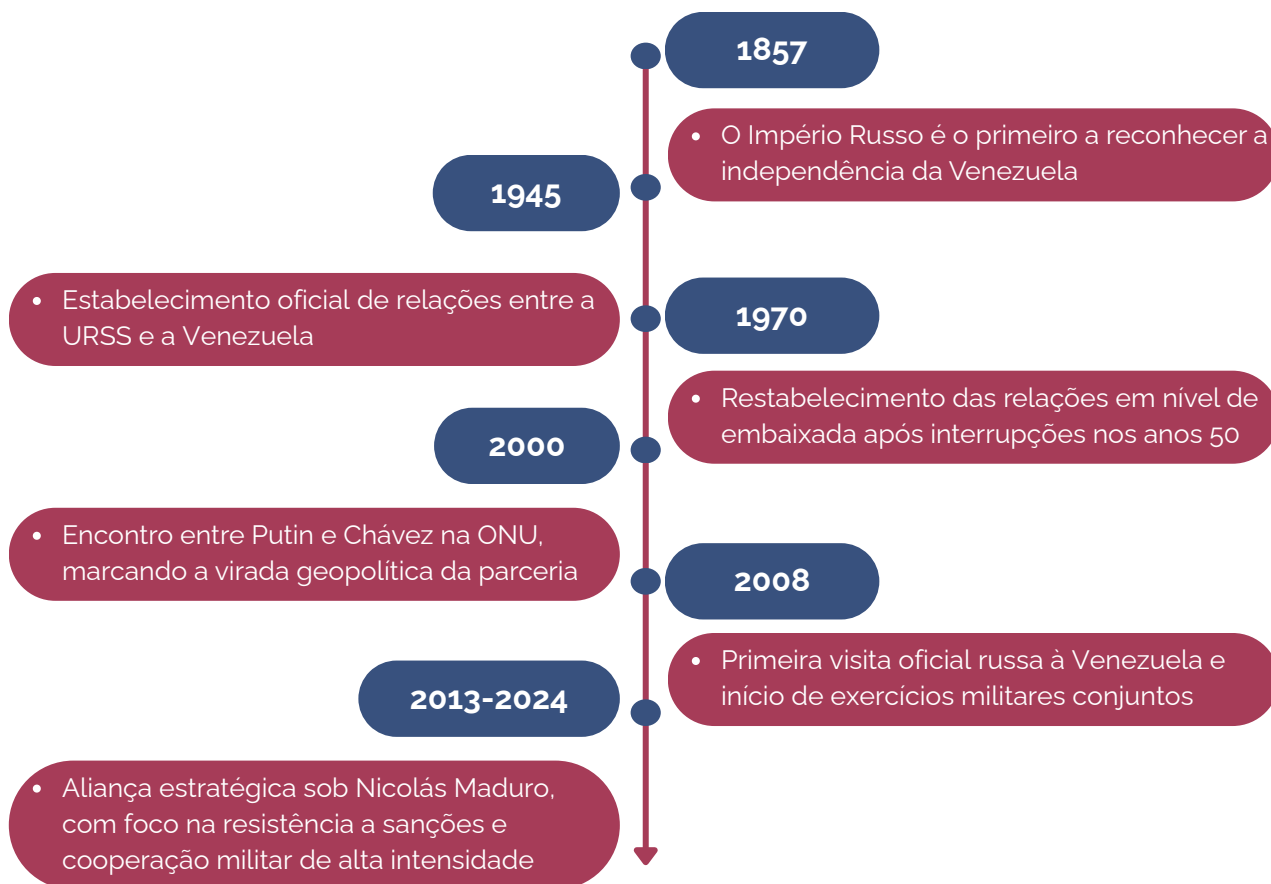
1857

- O Império Russo é o primeiro a reconhecer a independência da Venezuela

1945

- Estabelecimento oficial de relações entre a URSS e a Venezuela

1970

- Restabelecimento das relações em nível de embaixada após interrupções nos anos 50

2000

- Encontro entre Putin e Chávez na ONU, marcando a virada geopolítica da parceria

2008

- Primeira visita oficial russa à Venezuela e início de exercícios militares conjuntos

2013-2024

- Aliança estratégica sob Nicolás Maduro, com foco na resistência a sanções e cooperação militar de alta intensidade